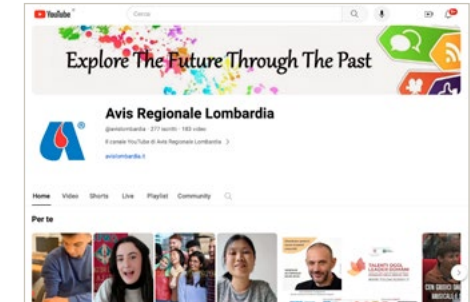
YouTube

Cerca

Explore The Future Through The Past

Avis Regionale Lombardia

@avislombardia · 277 iscritti · 193 video

Il canale YouTube di Avis Regionale Lombardia >

avislombardia.it

Home Video Shorts Live Playlist Community

Per te

TALENTI OGGI LEADER DOMANI